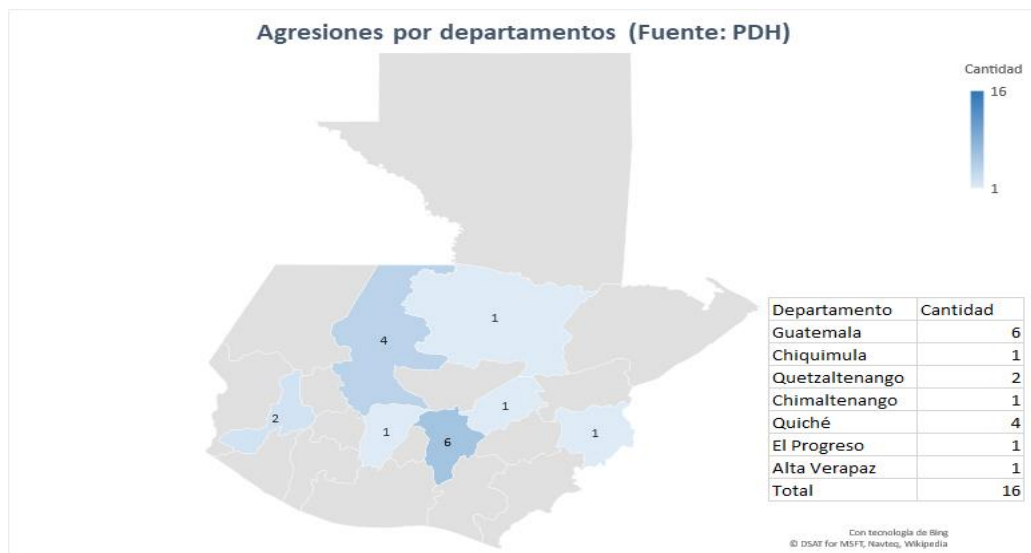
Agresiones por departamentos (Fuente: PDH)

Cantidad
16
1

1
4
2
1
6
1
1

| Departamento | Cantidad |
|---|---|
| Guatemala | 6 |
| Chiquimula | 1 |
| Quetzaltenango | 2 |
| Chimaltenango | 1 |
| Quiché | 4 |
| El Progreso | 1 |
| Alta Verapaz | 1 |
| Total | 16 |

Con tecnología de Bing
© DSAT for MSFT, Navteq, Wikipedia